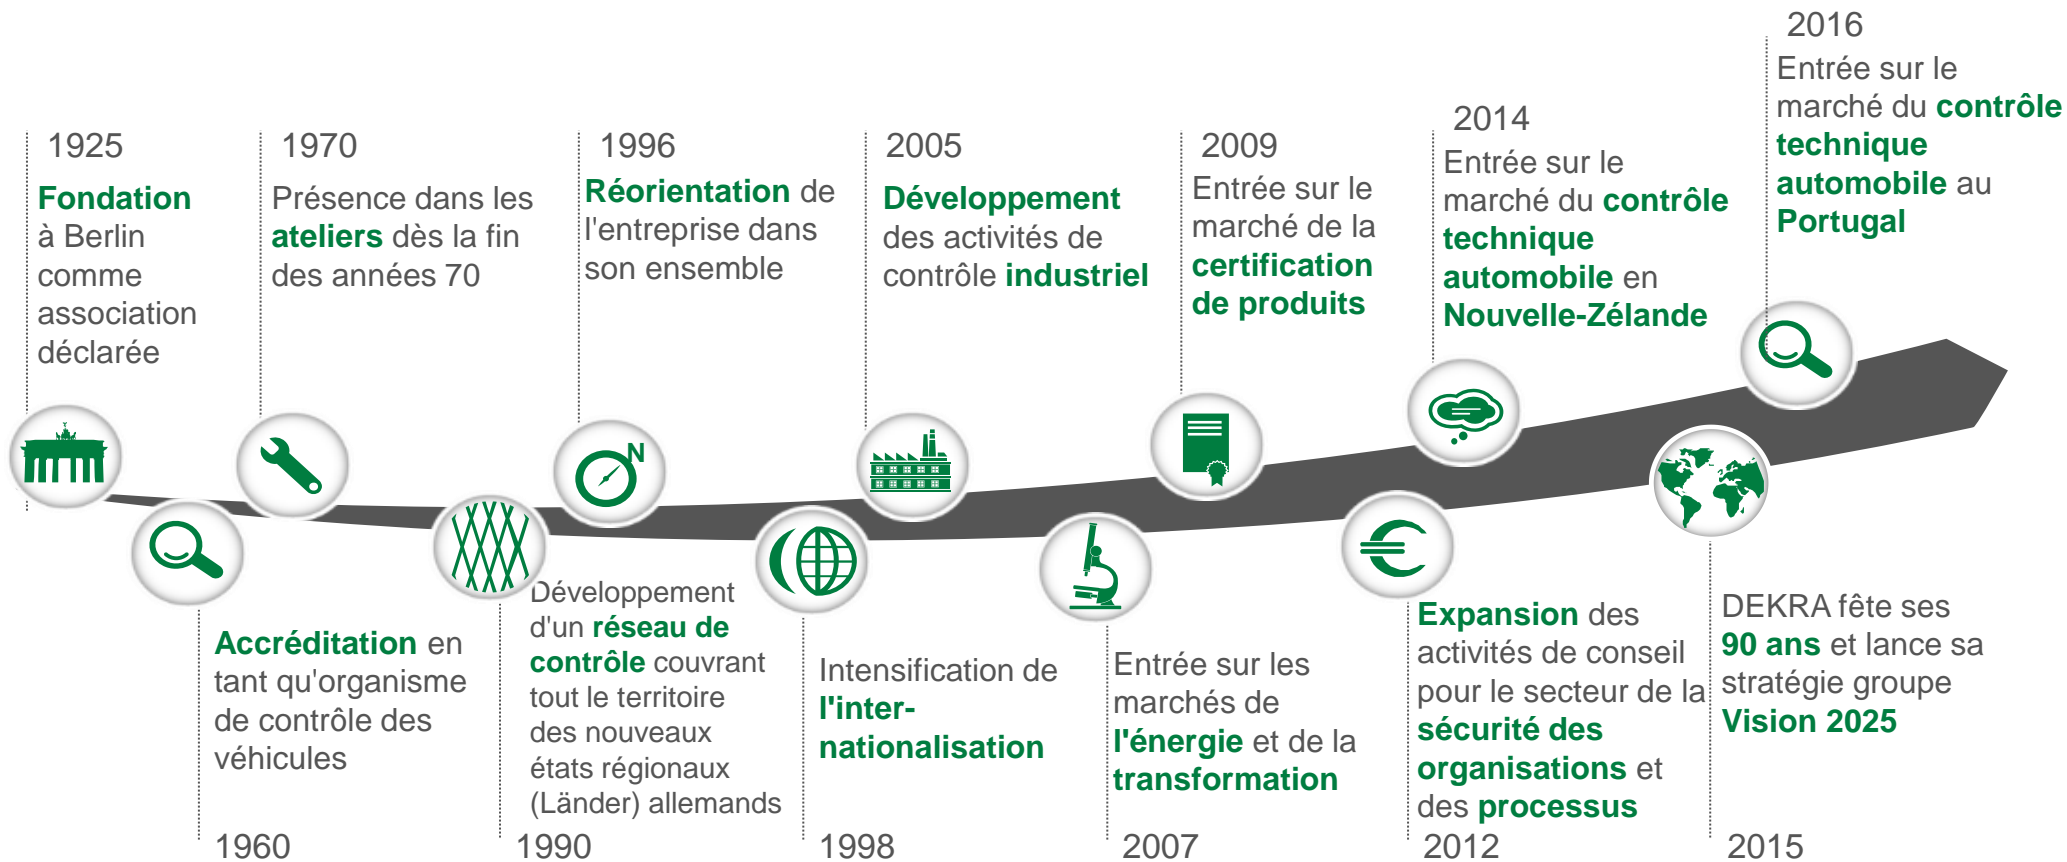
1925
Fondation à Berlin comme association déclarée

1970
Présence dans les ateliers dès la fin des années 70

1996
Réorientation de l'entreprise dans son ensemble

2005
Développement des activités de contrôle industriel

2009
Entrée sur le marché de la certification de produits

2014
Entrée sur le marché du contrôle technique automobile en Nouvelle-Zélande

2016
Entrée sur le marché du contrôle technique automobile au Portugal

N

Accréditation en tant qu'organisme de contrôle des véhicules
1960

Développement d'un réseau de contrôle couvrant tout le territoire des nouveaux états régionaux (Länder) allemands
1990

Intensification de l'internationalisation
1998

Entrée sur les marchés de l'énergie et de la transformation
2007

Expansion des activités de conseil pour le secteur de la sécurité des organisations et des processus
2012

DEKRA fête ses 90 ans et lance sa stratégie groupe Vision 2025
2015